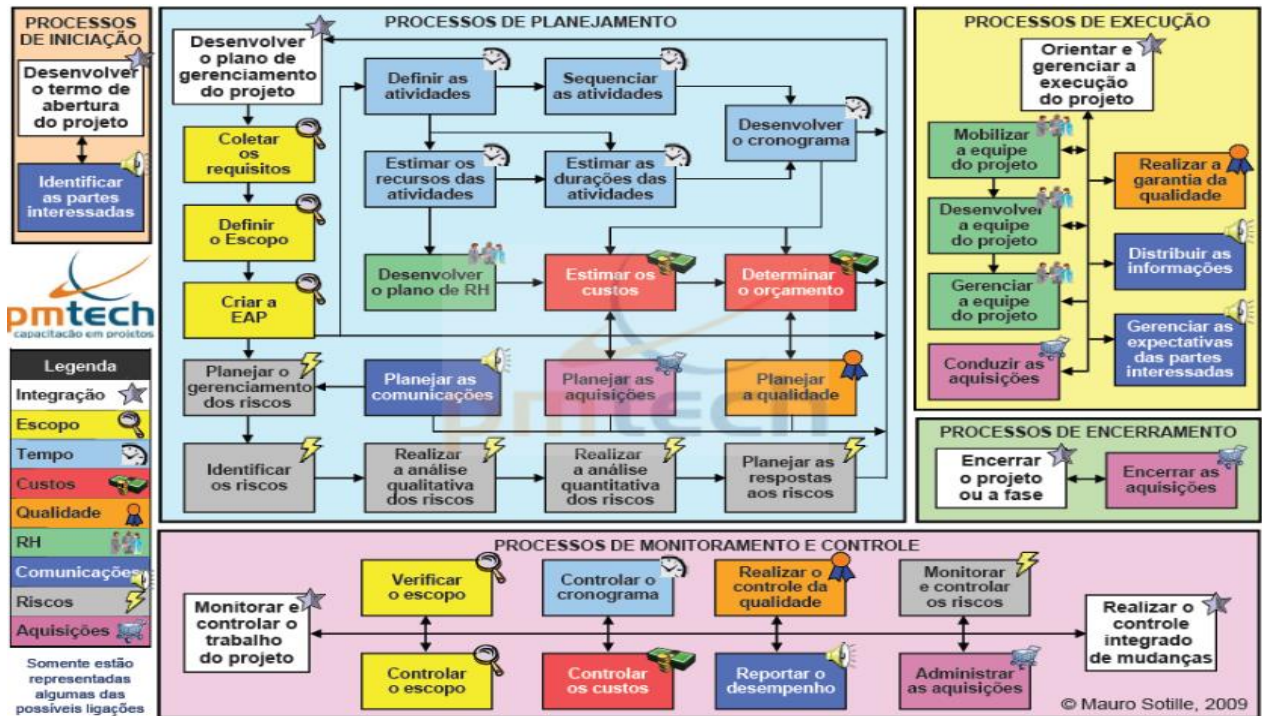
PROCESSOS DE INICIAÇÃO

Desenvolver o termo de abertura do projeto

Identificar as partes interessadas

pmtech
capacitação em projetos

| Legenda |
|---|
| Integração |
| Escopo |
| Tempo |
| Custos |
| Qualidade |
| RH |
| Comunicações |
| Riscos |
| Aquisições |

Somente estão representadas algumas das possíveis ligações

PROCESSOS DE PLANEJAMENTO

Desenvolver o plano de gerenciamento do projeto

Definir as atividades

Sequenciar as atividades

Desenvolver o cronograma

Coletar os requisitos

Estimar os recursos das atividades

Estimar as durações das atividades

Definir o Escopo

Desenvolver o plano de RH

Estimar os custos

Determinar o orçamento

Criar a EAP

Planejar o gerenciamento dos riscos

Planejar as comunicações

Planejar as aquisições

Planejar a qualidade

Identificar os riscos

Realizar a análise qualitativa dos riscos

Realizar a análise quantitativa dos riscos

Planejar as respostas aos riscos

PROCESSOS DE EXECUÇÃO

Orientar e gerenciar a execução do projeto

Mobilizar a equipe do projeto

Realizar a garantia da qualidade

Desenvolver a equipe do projeto

Distribuir as informações

Gerenciar a equipe do projeto

Gerenciar as expectativas das partes interessadas

Conduzir as aquisições

PROCESSOS DE ENCERRAMENTO

Encerrar o projeto ou a fase

Encerrar as aquisições

PROCESSOS DE MONITORAMENTO E CONTROLE

Verificar o escopo

Controlar o cronograma

Realizar o controle da qualidade

Monitorar e controlar os riscos

Monitorar e controlar o trabalho do projeto

Realizar o controle integrado de mudanças

Controlar o escopo

Controlar os custos

Reportar o desempenho

Administrar as aquisições

© Mauro Sotille, 2009